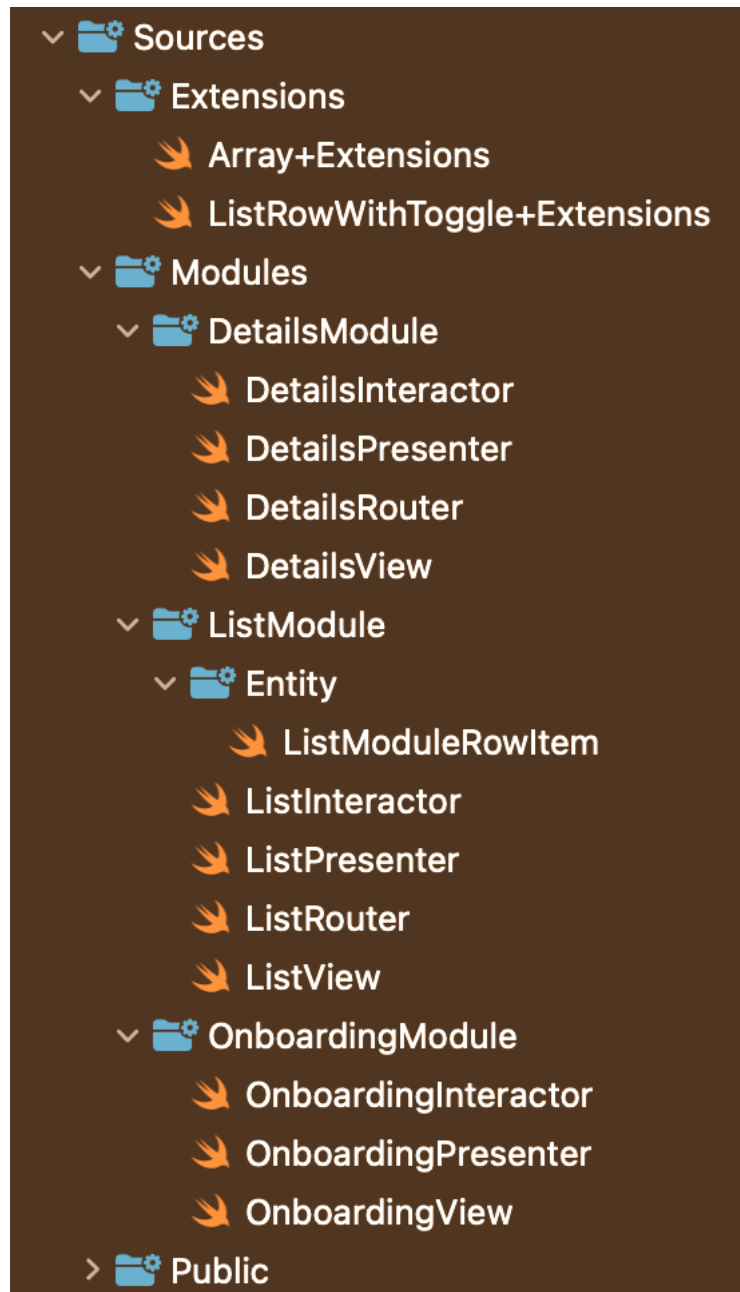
Sources
Extensions
Array+Extensions
ListRowWithToggle+Extensions
Modules
DetailsModule
DetailsInteractor
DetailsPresenter
DetailsRouter
DetailsView
ListModule
Entity
ListModuleRowItem
ListInteractor
ListPresenter
ListRouter
ListView
OnboardingModule
OnboardingInteractor
OnboardingPresenter
OnboardingView
Public